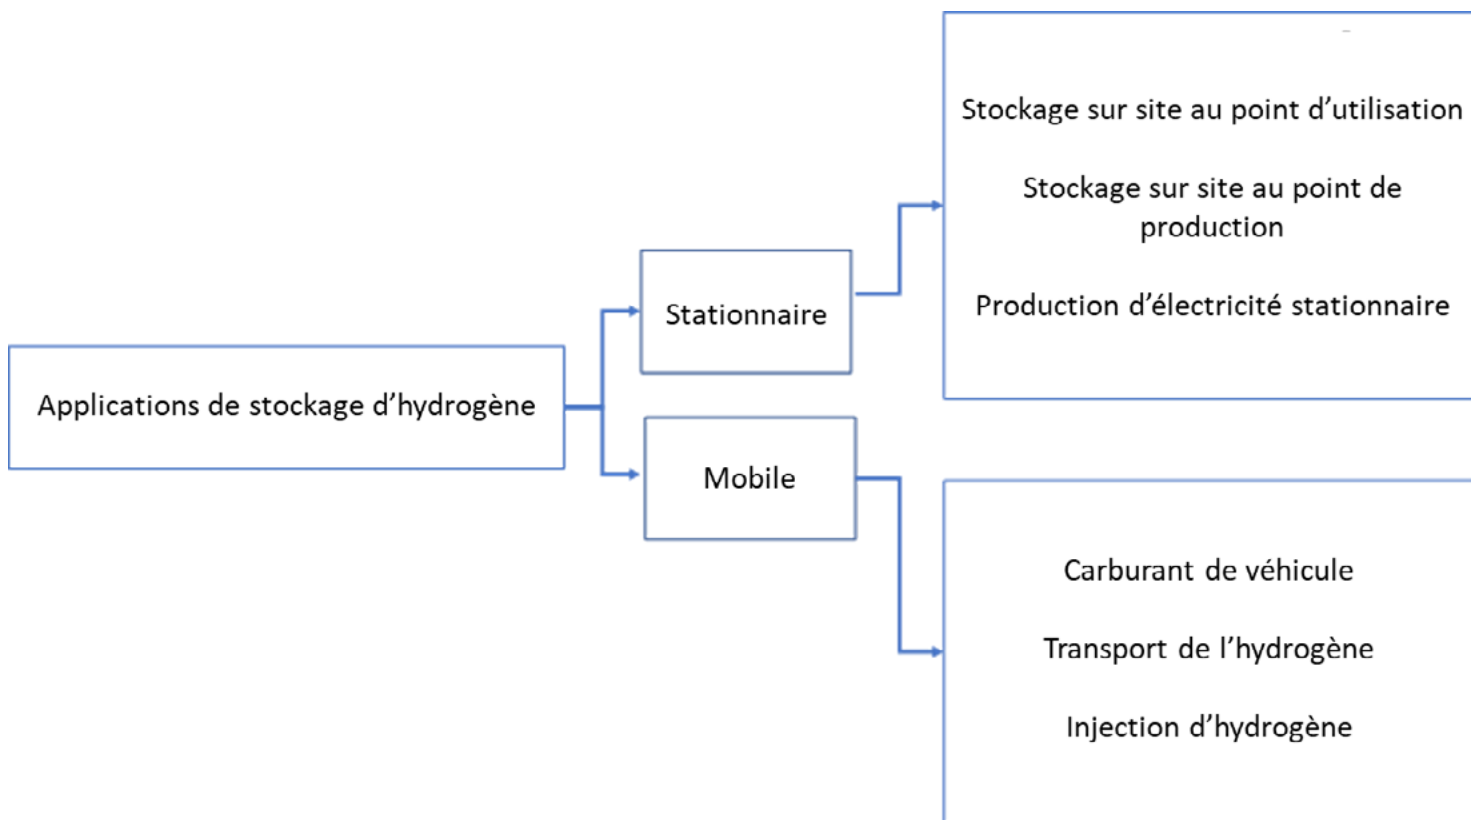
Applications de stockage d’hydrogène

Stationnaire

Mobile

Stockage sur site au point d’utilisation

Stockage sur site au point de production

Production d’électricité stationnaire

Carburant de véhicule

Transport de l’hydrogène

Injection d’hydrogène